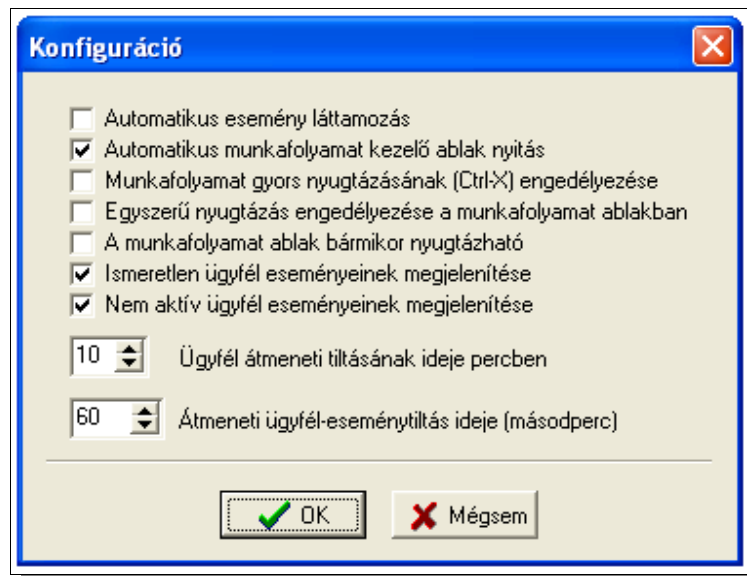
Konfiguráció

Automatikus esemény láttamozás
Automatikus munkafolyamat kezelő ablak nyitás
Munkafolyamat gyors nyugtázásának (Ctrl-X) engedélyezése
Egyszerű nyugtázás engedélyezése a munkafolyamat ablakban
A munkafolyamat ablak bármikor nyugtázható
Ismeretlen ügyfél eseményeinek megjelenítése
Nem aktív ügyfél eseményeinek megjelenítése

10 Ügyfél átmeneti tiltásának ideje percben

60 Átmeneti ügyfél-eseménytiltás ideje (másodperc)

OK Mégsem